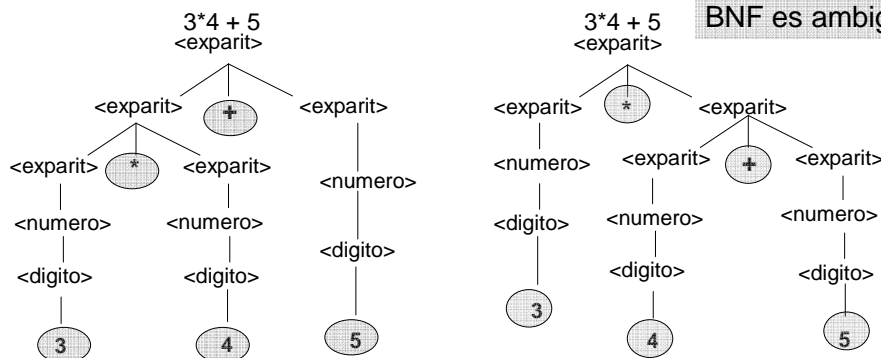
3*4 + 5
<expartit>

<expartit> + <expartit>

<expartit> * <expartit> <numero>

<numero> <numero> <digito>

<digito> <digito>

3 4 5

3*4 + 5
<expartit>

BNF es ambig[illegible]

<expartit> * <expartit>

<numero> <expartit> + <expartit>

<digito> <numero> <numero>

<digito> <digito>

3 4 5